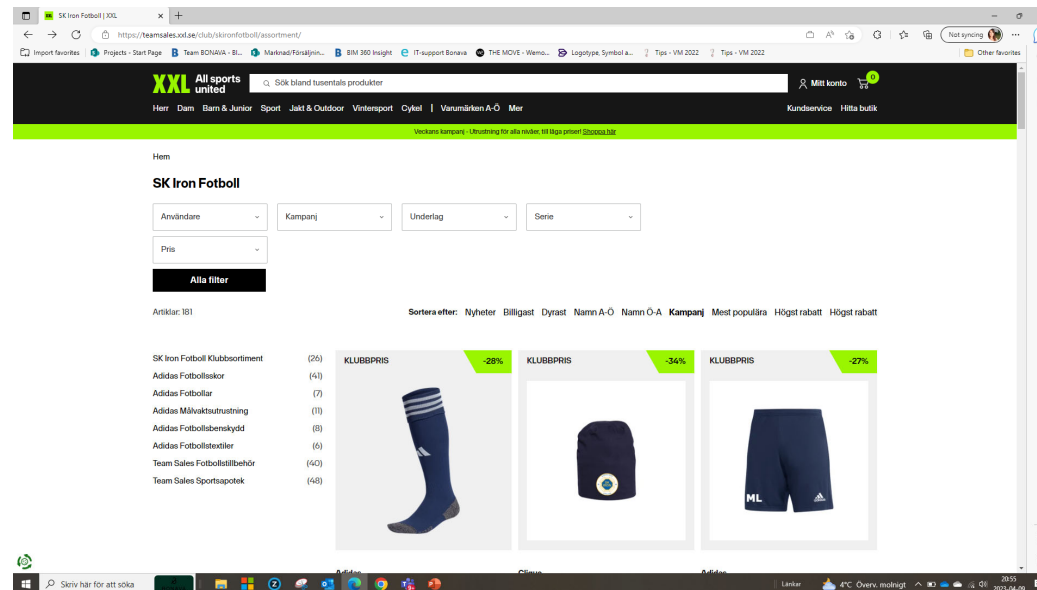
SK Iron Fotboll | XXL
https://teamsales.xxl.se/club/skironfotboll/assortment/
Not syncing
Import favorites
Projects - Start Page
Team BONAVA - Bl...
Marknad/Försäljnin...
BIM 360 Insight
IT-support Bonava
THE MOVE - Wemo...
Logotype, Symbol a...
Tips - VM 2022
Tips - VM 2022
Other favorites

XXL All sports united
Sök bland tusentals produkter
Mitt konto
0
Herr Dam Barn & Junior Sport Jakt & Outdoor Vintersport Cykel Varumärken A-Ö Mer
Kundservice Hitta butik

Veckans kampanj - Utrustning för alla nivåer, till läga priser! Shoppa här

Hem

SK Iron Fotboll

Användare
Kampanj
Underlag
Serie
Pris
Alla filter

Artiklar: 181

Sortera efter: Nyheter Billigast Dyrast Namn A-Ö Namn Ö-A Kampanj Mest populära Högst rabatt Högst rabatt

SK Iron Fotboll Klubbsortiment (26)
Adidas Fotbollsskor (41)
Adidas Fotbollar (7)
Adidas Målvaktsutrustning (11)
Adidas Fotbollsbenskydd (8)
Adidas Fotbollstextiler (6)
Team Sales Fotbollstillbehör (40)
Team Sales Sportsapotek (48)

KLUBBPRIS -28%
KLUBBPRIS -34%
KLUBBPRIS -27%
ML

Adidas
Clique
Adidas

Skriv här för att söka
Länkar
4°C Överv. molnigt
20:55
2023-04-09